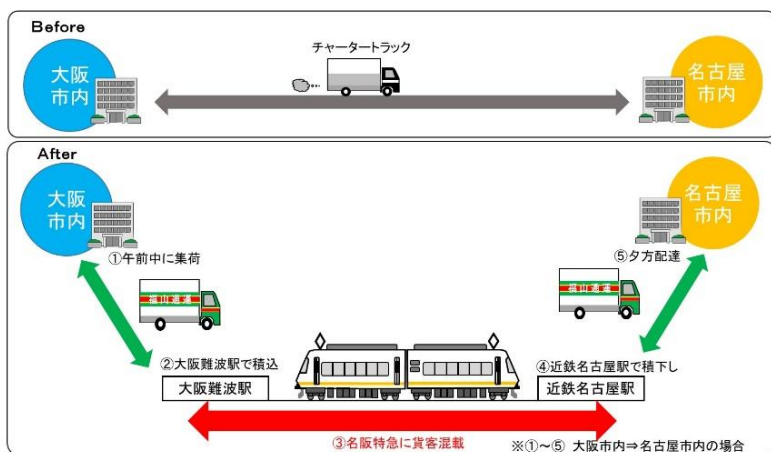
Before

大阪市内

チャータートラック

名古屋市内

After

大阪市内

①午前中に集荷

佐川急便

②大阪難波駅で積込

大阪難波駅

名古屋市内

⑤夕方配達

佐川急便

④近鉄名古屋駅で積下し

近鉄名古屋駅

③名阪特急に貨客混載

※①～⑤ 大阪市内⇒名古屋市内の場合